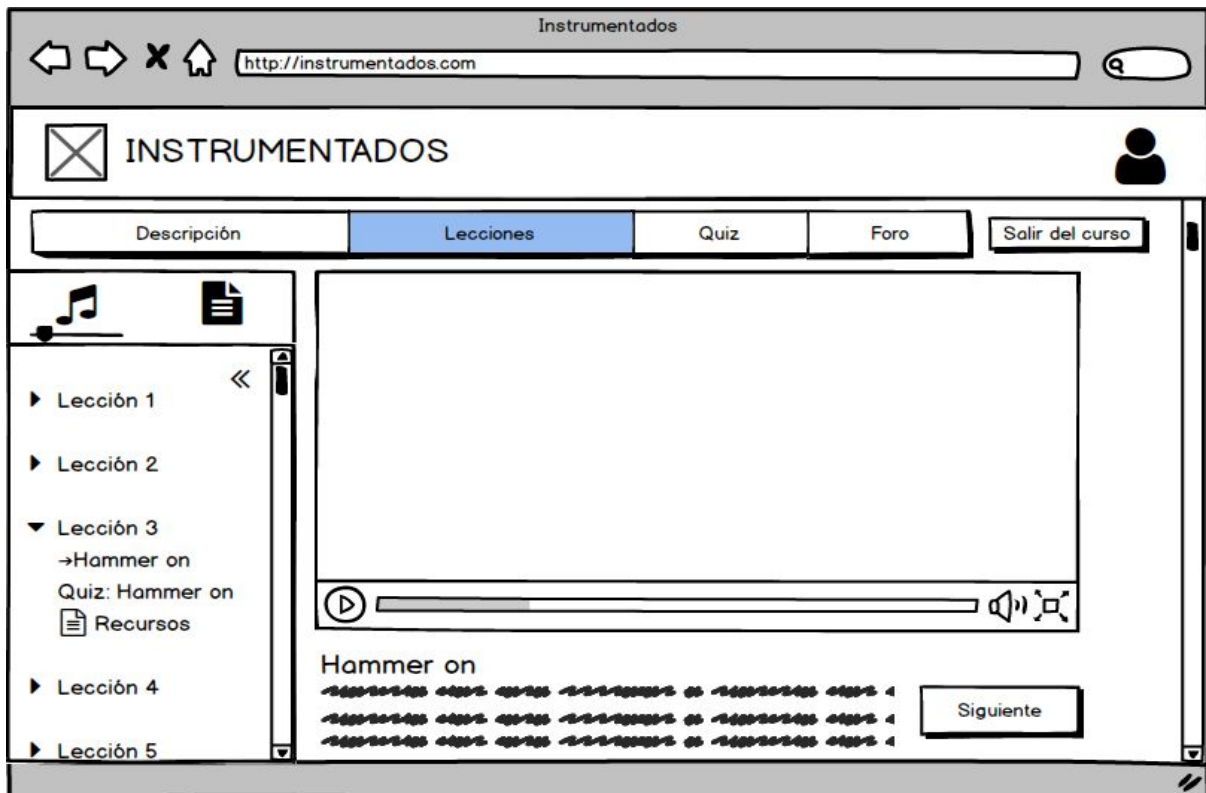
Instrumentados

http://instrumentados.com

INSTRUMENTADOS

Descripción | Lecciones | Quiz | Foro

Salir del curso

«

Lección 1

Lección 2

Lección 3
→Hammer on
Quiz: Hammer on
Recursos

Lección 4

Lección 5

Hammer on
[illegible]

Siguiente